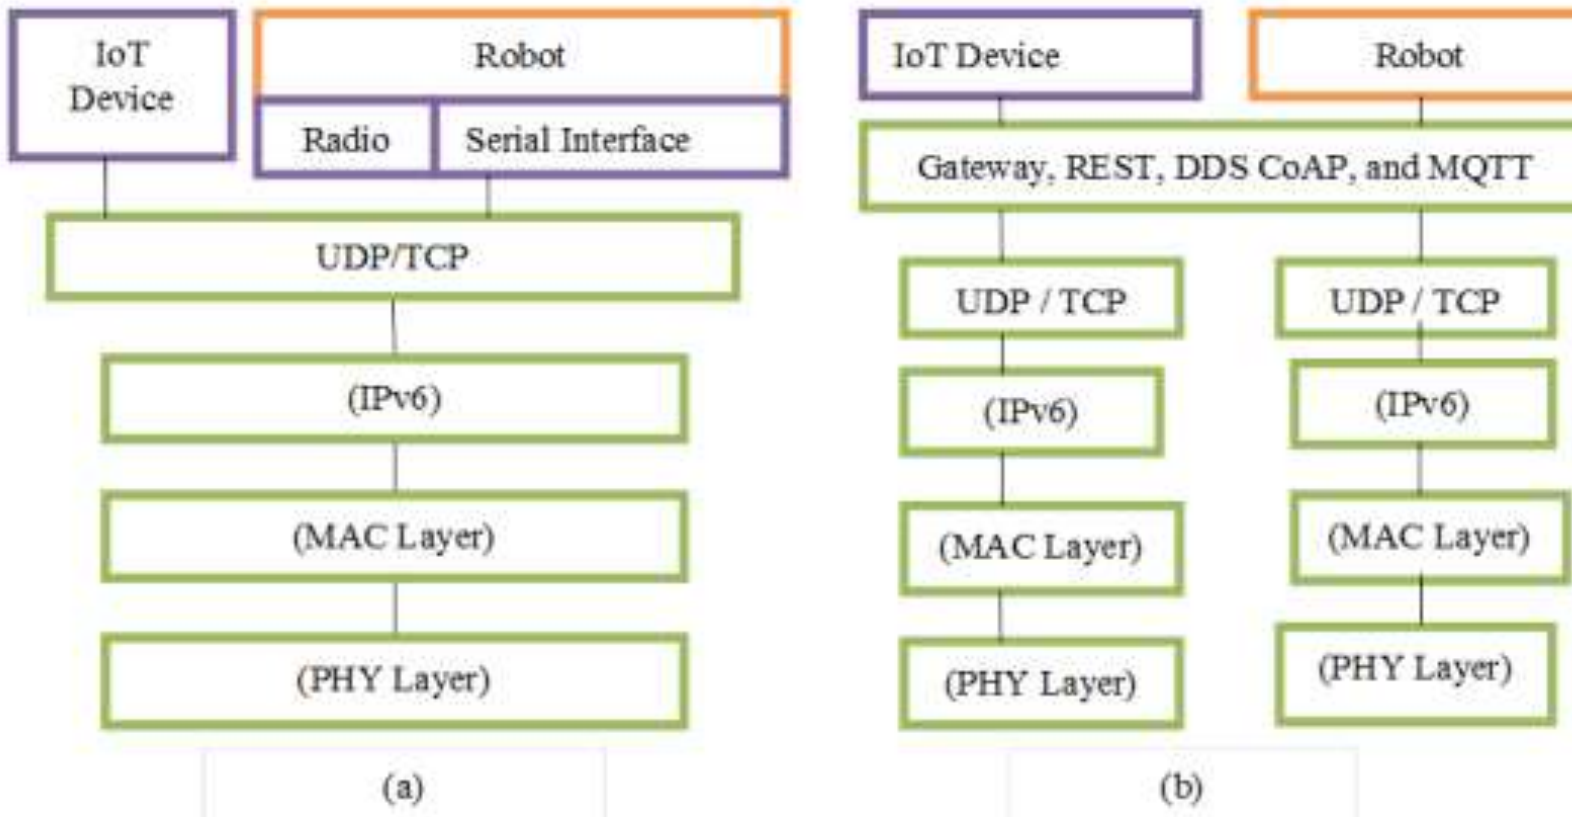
IoT Device

Robot

Radio

Serial Interface

UDP/TCP

(IPv6)

(MAC Layer)

(PHY Layer)

(a)

IoT Device

Robot

Gateway, REST, DDS CoAP, and MQTT

UDP / TCP

(IPv6)

(MAC Layer)

(PHY Layer)

UDP / TCP

(IPv6)

(MAC Layer)

(PHY Layer)

(b)